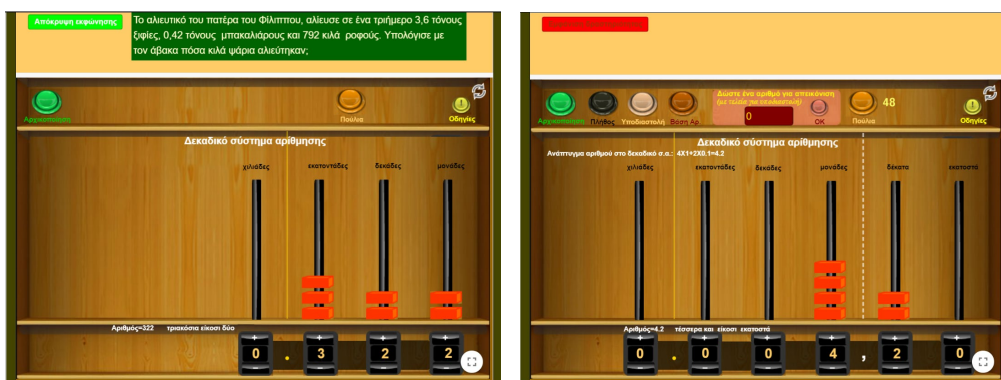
Απόκρυψη εκφώνησης

Το αλιευτικό του πατέρα του Φίλιππου, αλίευσε σε ένα τρίμερο 3,6 τόνους ξιφίες, 0,42 τόνους μπακαλιάρους και 792 κιλά ροφούς. Υπολόγισε με τον άβακα πόσα κιλά ψάρια αλιεύτηκαν;

Αρχικοποίηση
Πούλια
Οδηγίες

Δεκαδικό σύστημα αρίθμησης

χιλιάδες
εκατοντάδες
δεκάδες
μονάδες

Αριθμός=322 τριακόσια είκοσι δύο

0 . 3 2 2

Αρχικοποίηση
Πλήθος
Υποδιαστολή
Βάση Αρ.
Δώστε ένα αριθμό για απεικόνιση (με τελεία για δεκαδικούς)
0
OK
Πούλια
48
Οδηγίες

Δεκαδικό σύστημα αρίθμησης

Ανάπτυγμα αριθμού στο δεκαδικό σ.α.: 4X1+2X0.1=4.2

χιλιάδες
εκατοντάδες
δεκάδες
μονάδες
δέκατα
εκατοστά

Αριθμός=4.2 τέσσερα και είκοσι εκατοστά

0 . 0 0 4 , 2 0